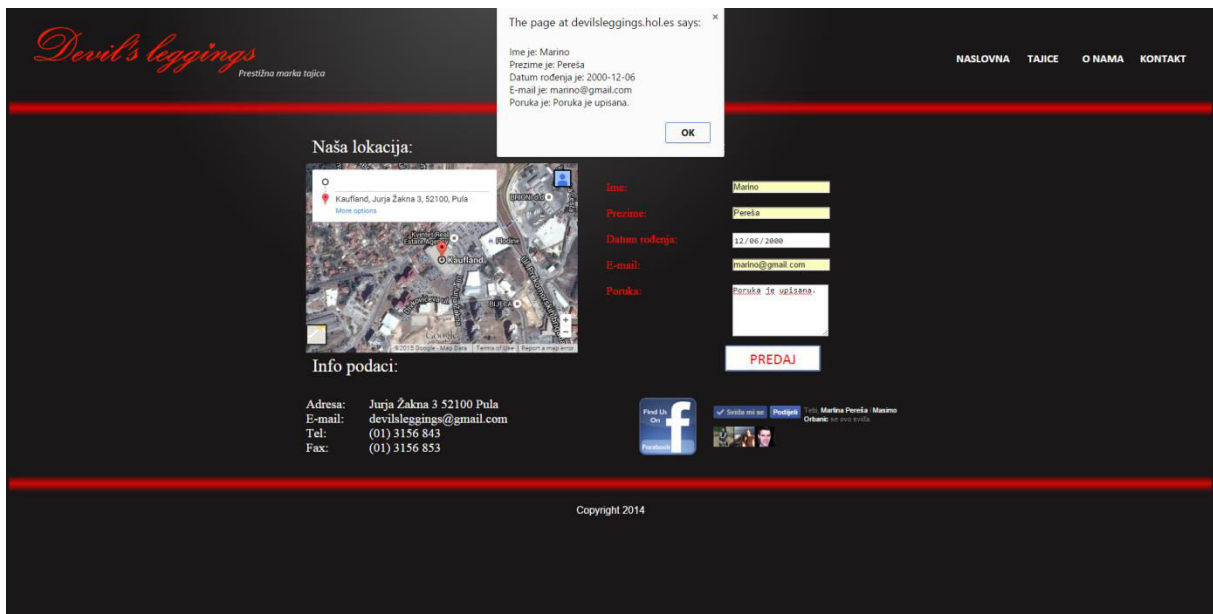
Devil's leggings
Prestižna marka tajica

The page at devilsleggings.hol.es says:

Ime je: Marino
Prezime je: Pereša
Datum rođenja je: 2000-12-06
E-mail je: marino@gmail.com
Poruka je: Poruka je upisana.

OK

NASLOVNA TAJICE O NAMA KONTAKT

Naša lokacija:

Kaufland, Jurja Žakna 3, 52100, Pula
More options

Kaufland

©2015 Google · Map Data Terms of Use Report a map error

Ime: Marino
Prezime: Pereša
Datum rođenja: 12/06/2000
E-mail: marino@gmail.com
Poruka: Poruka je upisana.

PREDAJ

Info podaci:

| | |
|---|---|
| Adresa: | Jurja Žakna 3 52100 Pula |
| E-mail: | devilsleggings@gmail.com |
| Tel: | (01) 3156 843 |
| Fax: | (01) 3156 853 |

Find Us On Facebook

Sviđa mi se Podijeli Tebi, Martina Pereša i Masimo Orbanic se ovo sviđa.

Copyright 2014